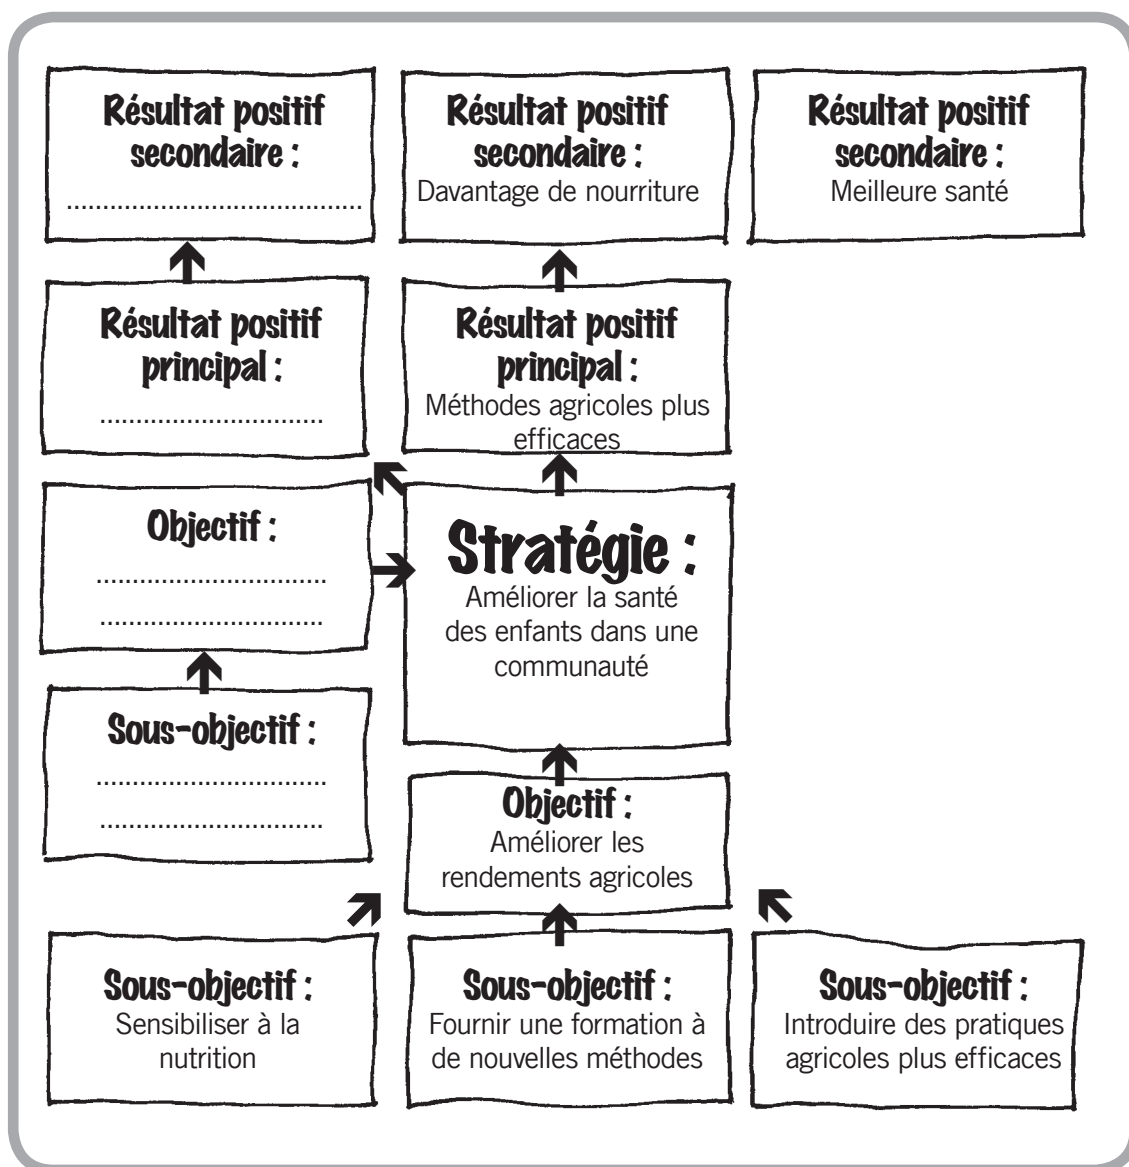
Résultat positif secondaire :

.........................................

Résultat positif secondaire :

Davantage de nourriture

Résultat positif secondaire :

Meilleure santé

Résultat positif principal :

................................

Résultat positif principal :

Méthodes agricoles plus efficaces

Objectif :

................................

................................

Stratégie :

Améliorer la santé des enfants dans une communauté

Sous-objectif :

................................

................................

Objectif :

Améliorer les rendements agricoles

Sous-objectif :

Sensibiliser à la nutrition

Sous-objectif :

Fournir une formation à de nouvelles méthodes

Sous-objectif :

Introduire des pratiques agricoles plus efficaces